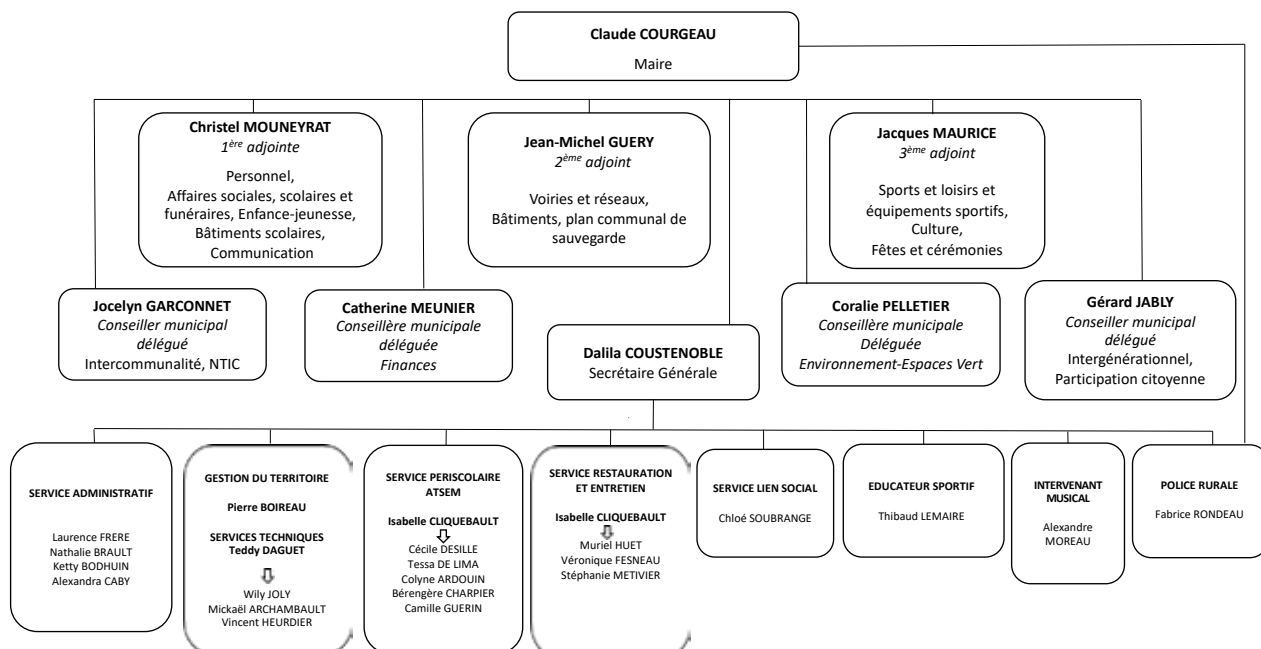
Claude COURGEAU
Maire

Christel MOUNEYRAT
$1^{ère}$ adjointe
Personnel, Affaires sociales, scolaires et funéraires, Enfance-jeunesse, Bâtiments scolaires, Communication

Jean-Michel GUERY
$2^{ème}$ adjoint
Voiries et réseaux, Bâtiments, plan communal de sauvegarde

Jacques MAURICE
$3^{ème}$ adjoint
Sports et loisirs et équipements sportifs, Culture, Fêtes et cérémonies

Jocelyn GARCONNET
Conseiller municipal délégué
Intercommunalité, NTIC

Catherine MEUNIER
Conseillère municipale déléguée
Finances

Dalila COUSTENOBLE
Secrétaire Générale

Coralie PELLETIER
Conseillère municipale
Déléguée
Environnement-Espaces Vert

Gérard JABLY
Conseiller municipal délégué
Intergénérationnel, Participation citoyenne

SERVICE ADMINISTRATIF
Laurence FRERE
Nathalie BRAULT
Ketty BODHUIN
Alexandra CABY

GESTION DU TERRITOIRE
Pierre BOIREAU
SERVICES TECHNIQUES
Teddy DAGUET
Wily JOLY
Mickaël ARCHAMBAULT
Vincent HEURDIER

SERVICE PERISCOLAIRE ATSEM
Isabelle CLIQUEBAULT
Cécile DESILLE
Tessa DE LIMA
Colyne ARDOUIN
Bérengère CHARPIER
Camille GUERIN

SERVICE RESTAURATION ET ENTRETIEN
Isabelle CLIQUEBAULT
Muriel HUET
Véronique FESNEAU
Stéphanie METIVIER

SERVICE LIEN SOCIAL
Chloé SOUBRANGE

EDUCATEUR SPORTIF
Thibaud LEMAIRE

INTERVENANT MUSICAL
Alexandre MOREAU

POLICE RURALE
Fabrice RONDEAU